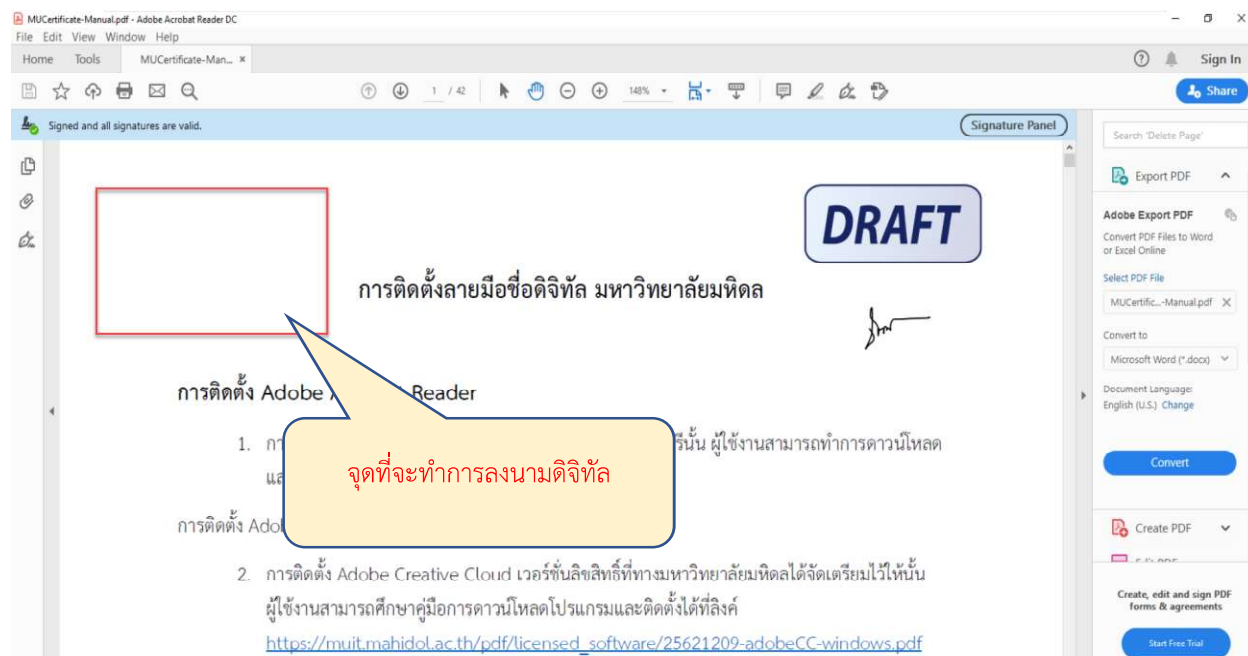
MUCertificate-Manual.pdf - Adobe Acrobat Reader DC
File Edit View Window Help
Home Tools MUCertificate-Man... ×
Sign In
1 / 42 148%
Share
Signed and all signatures are valid.
Signature Panel

DRAFT

การติดตั้งลายมือชื่อดิจิทัล มหาวิทยาลัยมหิดล

การติดตั้ง Adobe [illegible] Reader

1. ก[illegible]รนั้น ผู้ใช้งานสามารถทำการดาวน์โหลด แล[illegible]

จุดที่จะทำการลงนามดิจิทัล

การติดตั้ง Ado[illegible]

2. การติดตั้ง Adobe Creative Cloud เวอร์ชั่นลิขสิทธิ์ที่ทางมหาวิทยาลัยมหิดลได้จัดเตรียมไว้ให้นั้น ผู้ใช้งานสามารถศึกษาคู่มือการดาวน์โหลดโปรแกรมและติดตั้งได้ที่ลิงค์
https://muit.mahidol.ac.th/pdf/licensed_software/25621209-adobeCC-windows.pdf

Search 'Delete Page'
Export PDF
Adobe Export PDF
Convert PDF Files to Word or Excel Online
Select PDF File
MUCertific...-Manual.pdf
Convert to
Microsoft Word (*.docx)
Document Language:
English (U.S.) Change
Convert
Create PDF
Create, edit and sign PDF forms & agreements
Start Free Trial